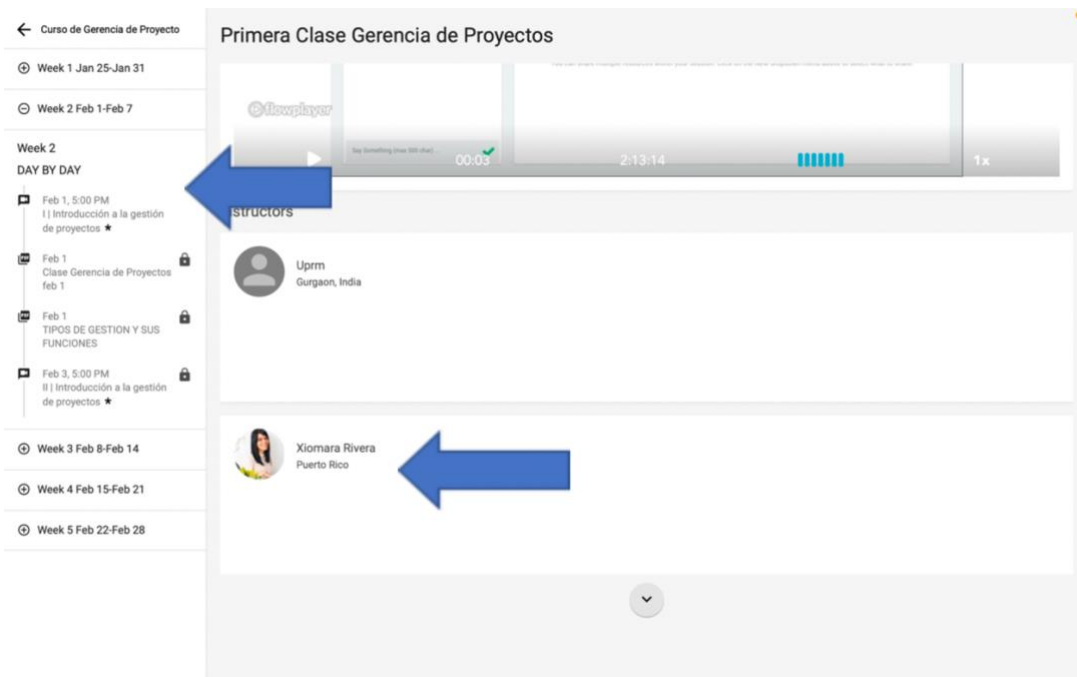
← Curso de Gerencia de Proyecto

⊕ Week 1 Jan 25-Jan 31

⊖ Week 2 Feb 1-Feb 7

Week 2
DAY BY DAY

Feb 1, 5:00 PM
I | Introducción a la gestión de proyectos ★

Feb 1
Clase Gerencia de Proyectos feb 1

Feb 1
TIPOS DE GESTION Y SUS FUNCIONES

Feb 3, 5:00 PM
II | Introducción a la gestión de proyectos ★

⊕ Week 3 Feb 8-Feb 14

⊕ Week 4 Feb 15-Feb 21

⊕ Week 5 Feb 22-Feb 28

Primera Clase Gerencia de Proyectos

flowplayer

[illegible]

00:03

2:13:14

1x

structors

Uprm
Gurgaon, India

Xiomara Rivera
Puerto Rico